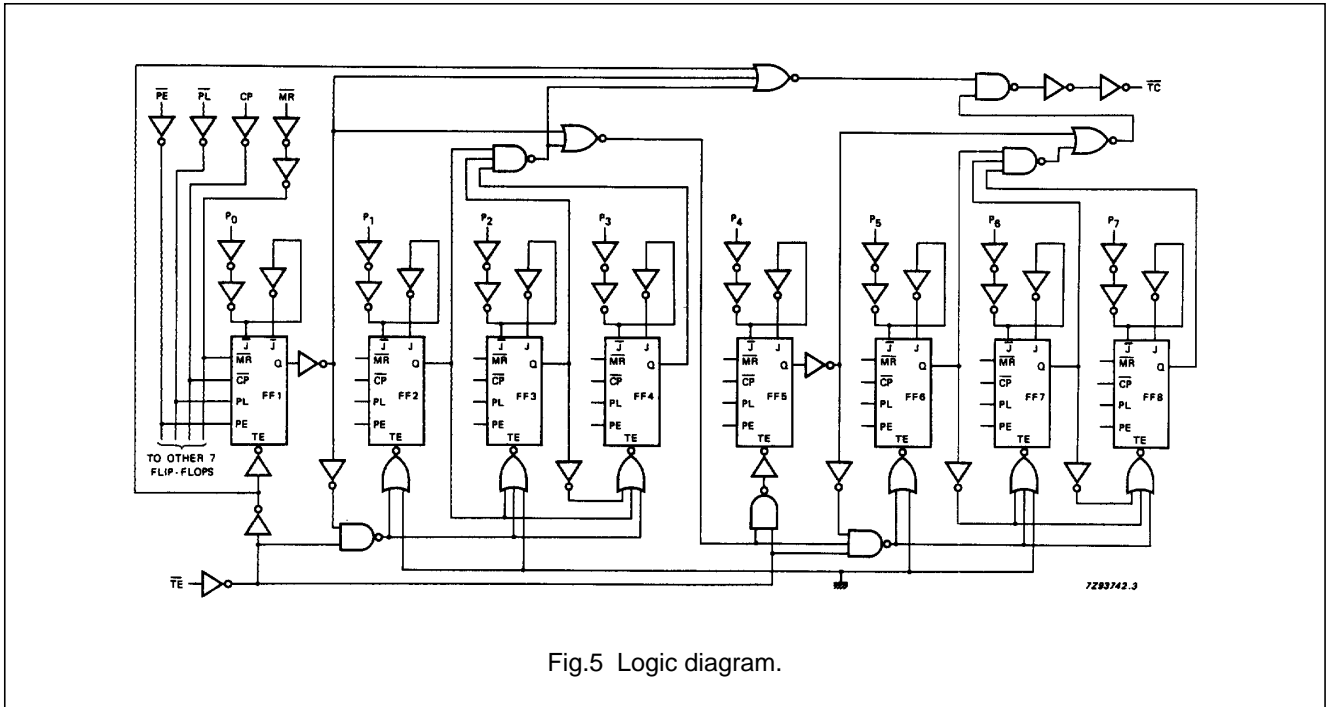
$\overline{PE}$ $\overline{PL}$ CP $\overline{MR}$

$\overline{TC}$

$P_0$ $P_1$ $P_2$ $P_3$ $P_4$ $P_5$ $P_6$ $P_7$

$\overline{J}$ J $\overline{MR}$ Q $\overline{CP}$ PL PE FF1 TE

$\overline{J}$ J $\overline{MR}$ Q $\overline{CP}$ PL PE FF2 TE

$\overline{J}$ J $\overline{MR}$ Q $\overline{CP}$ PL PE FF3 TE

$\overline{J}$ J $\overline{MR}$ Q $\overline{CP}$ PL PE FF4 TE

$\overline{J}$ J $\overline{MR}$ Q $\overline{CP}$ PL PE FF5 TE

$\overline{J}$ J $\overline{MR}$ Q $\overline{CP}$ PL PE FF6 TE

$\overline{J}$ J $\overline{MR}$ Q $\overline{CP}$ PL PE FF7 TE

$\overline{J}$ J $\overline{MR}$ Q $\overline{CP}$ PL PE FF8 TE

TO OTHER 7 FLIP-FLOPS

$\overline{TE}$

7Z93742.3

Fig.5 Logic diagram.